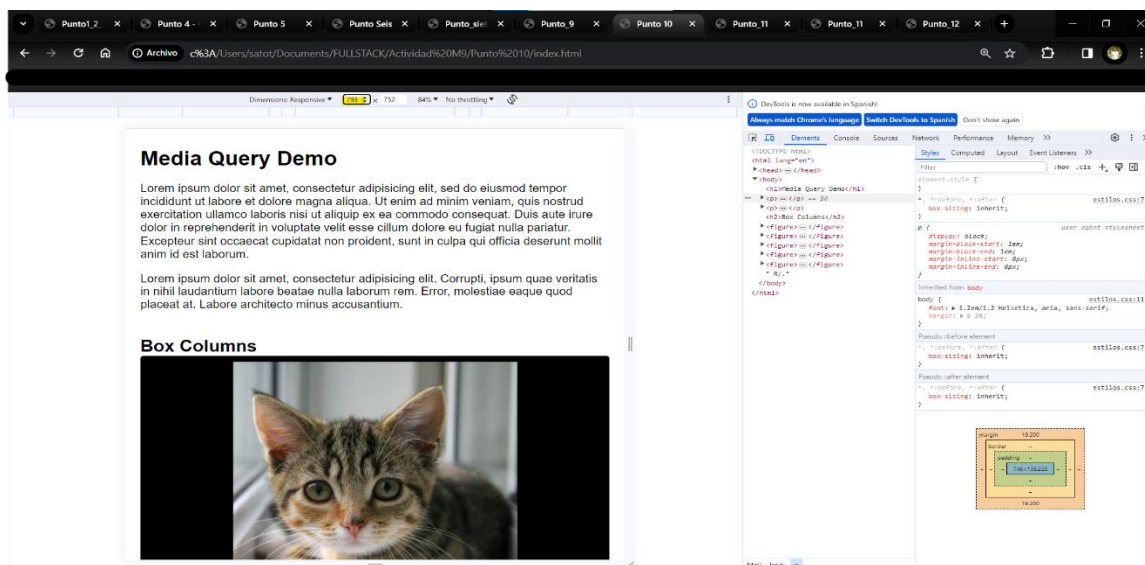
Punto1_2 × Punto 4 - × Punto 5 × Punto Seis × Punto_siet × Punto_9 × Punto 10 × Punto_11 × Punto_11 × Punto_12 × +

Archivo c%3A/Users/satot/Documents/FULLSTACK/Actividad%20M9/Punto%2010/index.html

Dimensions: Responsive ▾ 793 × 752 84% ▾ No throttling ▾

Media Query Demo

Lorem ipsum dolor sit amet, consectetur adipisicing elit, sed do eiusmod tempor incididunt ut labore et dolore magna aliqua. Ut enim ad minim veniam, quis nostrud exercitation ullamco laboris nisi ut aliquip ex ea commodo consequat. Duis aute irure dolor in reprehenderit in voluptate velit esse cillum dolore eu fugiat nulla pariatur. Excepteur sint occaecat cupidatat non proident, sunt in culpa qui officia deserunt mollit anim id est laborum.

Lorem ipsum dolor sit amet, consectetur adipisicing elit. Corrupti, ipsum quae veritatis in nihil laudantium labore beatae nulla laborum rem. Error, molestiae eaque quod placeat at. Labore architecto minus accusantium.

Box Columns

DevTools is now available in Spanish!
Always match Chrome's language Switch DevTools to Spanish Don't show again

Elements Console Sources Network Performance Memory >>

<!DOCTYPE html>
<html lang="en">
▸<head> ⋯ </head>
▾<body>
<h1>Media Query Demo</h1>
▸<p> ⋯ </p> == $0
▸<p> ⋯ </p>
<h2>Box Columns</h2>
▸<figure> ⋯ </figure>
▸<figure> ⋯ </figure>
▸<figure> ⋯ </figure>
▸<figure> ⋯ </figure>
▸<figure> ⋯ </figure>
" 8/."
</body>
</html>

Styles Computed Layout Event Listeners >>
Filter :hov .cls
element.style {
}
*, *::before, *::after { estilos.css:7
box-sizing: inherit;
}
p { user agent stylesheet
display: block;
margin-block-start: 1em;
margin-block-end: 1em;
margin-inline-start: 0px;
margin-inline-end: 0px;
}
Inherited from body
body { estilos.css:11
font: ▸ 1.2em/1.2 Helvetica, aria, sans-serif;
margin: ▸ 0 3%;
}
Pseudo ::before element
*, *::before, *::after { estilos.css:7
box-sizing: inherit;
}
Pseudo ::after element
*, *::before, *::after { estilos.css:7
box-sizing: inherit;
}

margin 19.200
border –
padding –
746×138.225
–
–
19.200

html body